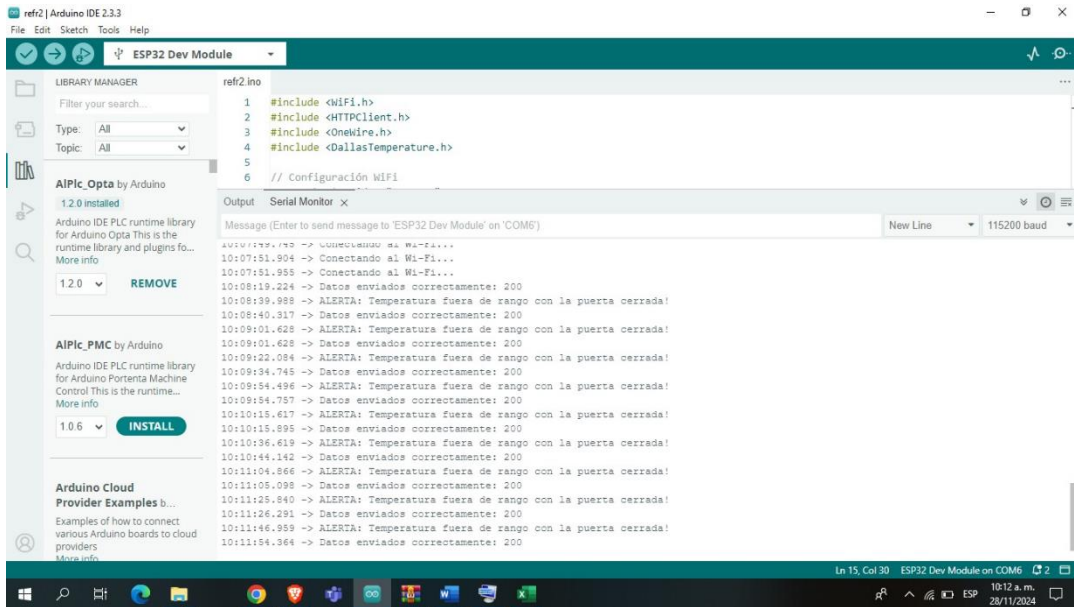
refr2 | Arduino IDE 2.3.3
File Edit Sketch Tools Help

ESP32 Dev Module

LIBRARY MANAGER
Filter your search...
Type: All
Topic: All

AlPlc_Opta by Arduino
1.2.0 installed
Arduino IDE PLC runtime library for Arduino Opta This is the runtime library and plugins fo...
More info
1.2.0 REMOVE

AlPlc_PMC by Arduino
Arduino IDE PLC runtime library for Arduino Portenta Machine Control This is the runtime...
More info
1.0.6 INSTALL

Arduino Cloud Provider Examples b...
Examples of how to connect various Arduino boards to cloud providers
More info

refr2.ino
1 #include <WiFi.h>
2 #include <HTTPClient.h>
3 #include <OneWire.h>
4 #include <DallasTemperature.h>
5
6 // Configuración WiFi

Output Serial Monitor ×
Message (Enter to send message to 'ESP32 Dev Module' on 'COM6')
New Line
115200 baud

10:07:49.745 -> Conectando al Wi-Fi...
10:07:51.904 -> Conectando al Wi-Fi...
10:07:51.955 -> Conectando al Wi-Fi...
10:08:19.224 -> Datos enviados correctamente: 200
10:08:39.988 -> ALERTA: Temperatura fuera de rango con la puerta cerrada!
10:08:40.317 -> Datos enviados correctamente: 200
10:09:01.628 -> ALERTA: Temperatura fuera de rango con la puerta cerrada!
10:09:01.628 -> Datos enviados correctamente: 200
10:09:22.084 -> ALERTA: Temperatura fuera de rango con la puerta cerrada!
10:09:34.745 -> Datos enviados correctamente: 200
10:09:54.496 -> ALERTA: Temperatura fuera de rango con la puerta cerrada!
10:09:54.757 -> Datos enviados correctamente: 200
10:10:15.617 -> ALERTA: Temperatura fuera de rango con la puerta cerrada!
10:10:15.895 -> Datos enviados correctamente: 200
10:10:36.619 -> ALERTA: Temperatura fuera de rango con la puerta cerrada!
10:10:44.142 -> Datos enviados correctamente: 200
10:11:04.866 -> ALERTA: Temperatura fuera de rango con la puerta cerrada!
10:11:05.098 -> Datos enviados correctamente: 200
10:11:25.840 -> ALERTA: Temperatura fuera de rango con la puerta cerrada!
10:11:26.291 -> Datos enviados correctamente: 200
10:11:46.959 -> ALERTA: Temperatura fuera de rango con la puerta cerrada!
10:11:54.364 -> Datos enviados correctamente: 200

Ln 15, Col 30 ESP32 Dev Module on COM6 2

ESP 10:12 a. m. 28/11/2024